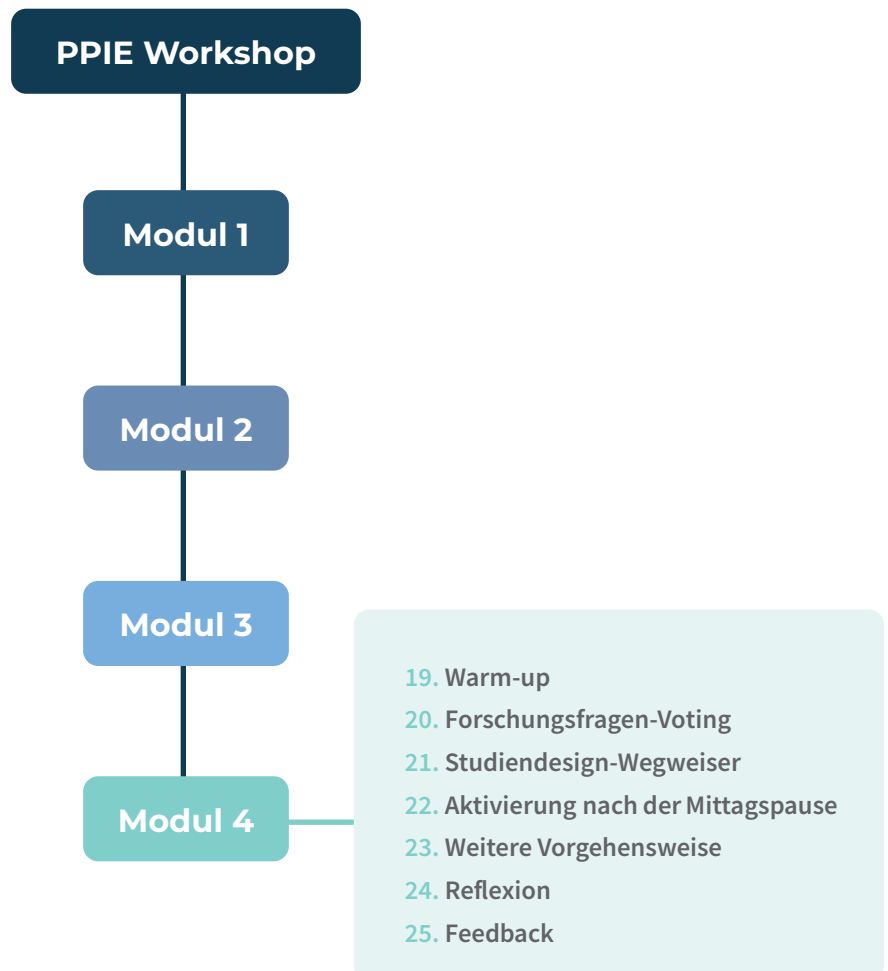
PPIE Workshop

Modul 1

Modul 2

Modul 3

Modul 4

19. Warm-up
20. Forschungsfragen-Voting
21. Studiendesign-Wegweiser
22. Aktivierung nach der Mittagspause
23. Weitere Vorgehensweise
24. Reflexion
25. Feedback